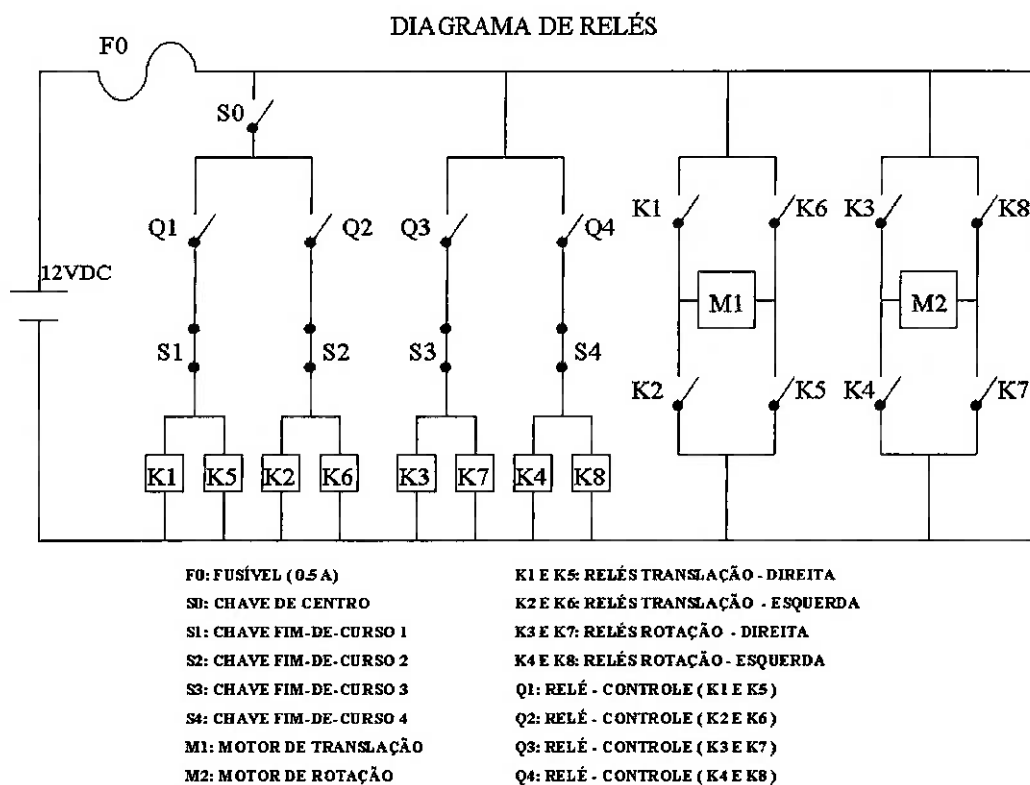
DIAGRAMA DE RELÉS

F0

S0

12VDC

Q1 Q2 Q3 Q4

S1 S2 S3 S4

K1 K5 K2 K6 K3 K7 K4 K8

K1 K6 K3 K8

M1 M2

K2 K5 K4 K7

F0: FUSÍVEL (0.5 A)
S0: CHAVE DE CENTRO
S1: CHAVE FIM-DE-CURSO 1
S2: CHAVE FIM-DE-CURSO 2
S3: CHAVE FIM-DE-CURSO 3
S4: CHAVE FIM-DE-CURSO 4
M1: MOTOR DE TRANSLAÇÃO
M2: MOTOR DE ROTAÇÃO

K1 E K5: RELÉS TRANSLAÇÃO - DIREITA
K2 E K6: RELÉS TRANSLAÇÃO - ESQUERDA
K3 E K7: RELÉS ROTAÇÃO - DIREITA
K4 E K8: RELÉS ROTAÇÃO - ESQUERDA
Q1: RELÉ - CONTROLE ( K1 E K5 )
Q2: RELÉ - CONTROLE ( K2 E K6 )
Q3: RELÉ - CONTROLE ( K3 E K7 )
Q4: RELÉ - CONTROLE ( K4 E K8 )